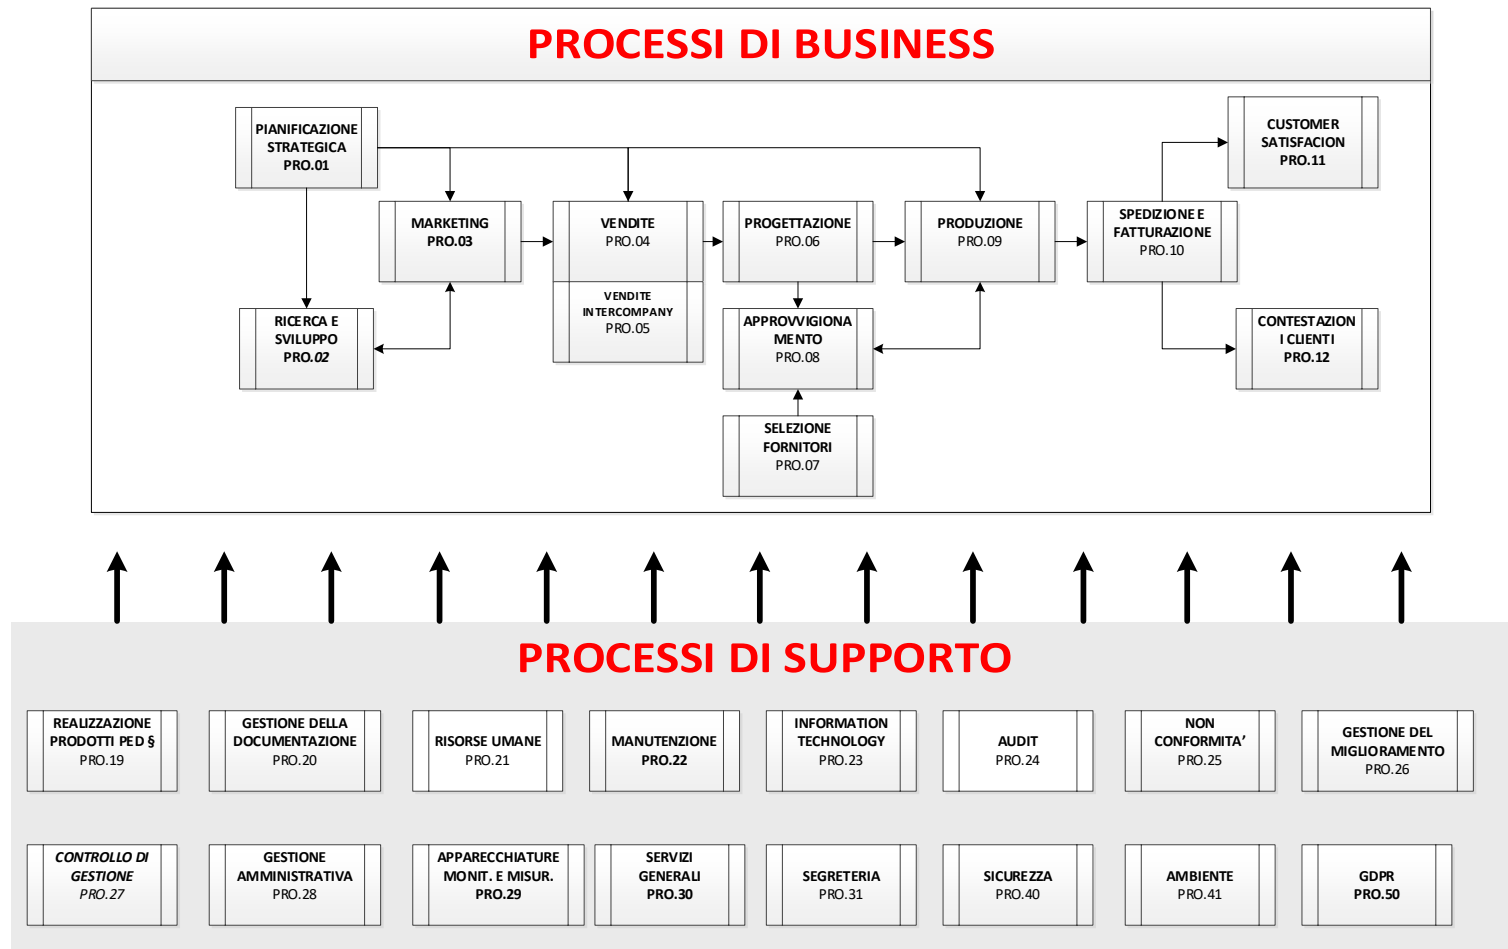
PROCESSI DI BUSINESS

PIANIFICAZIONE STRATEGICA PRO.01

MARKETING PRO.03

VENDITE PRO.04

VENDITE INTERCOMPANY PRO.05

PROGETTAZIONE PRO.06

PRODUZIONE PRO.09

SPEDIZIONE E FATTURAZIONE PRO.10

CUSTOMER SATISFACION PRO.11

RICERCA E SVILUPPO PRO.02

APPROVVIGIONAMENTO PRO.08

CONTESTAZIONI CLIENTI PRO.12

SELEZIONE FORNITORI PRO.07

PROCESSI DI SUPPORTO

REALIZZAZIONE PRODOTTI PED § PRO.19

GESTIONE DELLA DOCUMENTAZIONE PRO.20

RISORSE UMANE PRO.21

MANUTENZIONE PRO.22

INFORMATION TECHNOLOGY PRO.23

AUDIT PRO.24

NON CONFORMITA' PRO.25

GESTIONE DEL MIGLIORAMENTO PRO.26

CONTROLLO DI GESTIONE PRO.27

GESTIONE AMMINISTRATIVA PRO.28

APPARECCHIATURE MONIT. E MISUR. PRO.29

SERVIZI GENERALI PRO.30

SEGRETERIA PRO.31

SICUREZZA PRO.40

AMBIENTE PRO.41

GDPR PRO.50